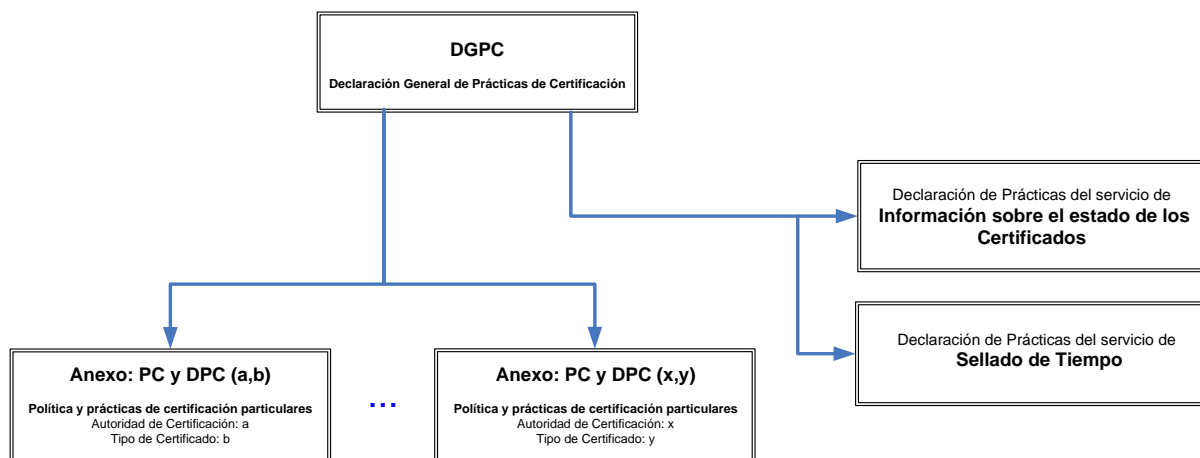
DGPC
Declaración General de Prácticas de Certificación

Declaración de Prácticas del servicio de
Información sobre el estado de los Certificados

Declaración de Prácticas del servicio de
Sellado de Tiempo

Anexo: PC y DPC (a,b)
Política y prácticas de certificación particulares
Autoridad de Certificación: a
Tipo de Certificado: b

...

Anexo: PC y DPC (x,y)
Política y prácticas de certificación particulares
Autoridad de Certificación: x
Tipo de Certificado: y